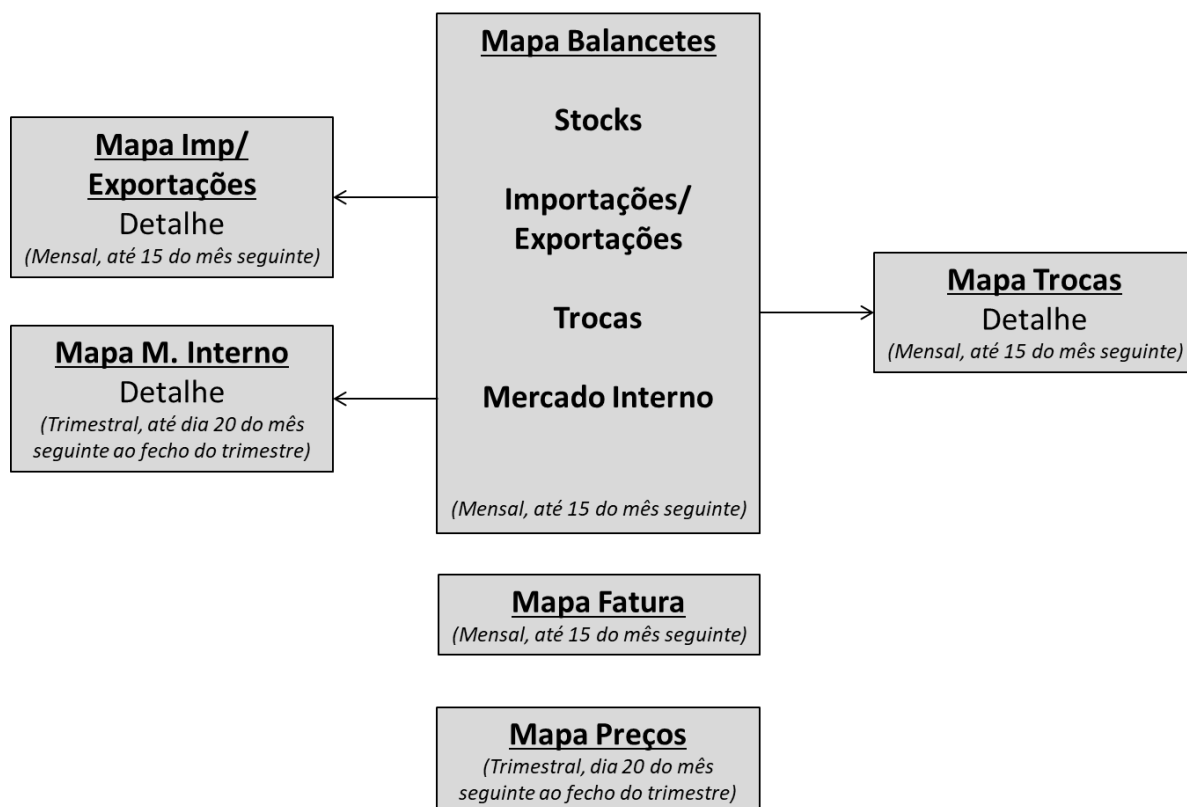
Mapa Balancetes

Stocks

Importações/ Exportações

Trocas

Mercado Interno

(Mensal, até 15 do mês seguinte)

Mapa Imp/ Exportações
Detalhe
(Mensal, até 15 do mês seguinte)

Mapa M. Interno
Detalhe
(Trimestral, até dia 20 do mês seguinte ao fecho do trimestre)

Mapa Trocas
Detalhe
(Mensal, até 15 do mês seguinte)

Mapa Fatura
(Mensal, até 15 do mês seguinte)

Mapa Preços
(Trimestral, dia 20 do mês seguinte ao fecho do trimestre)